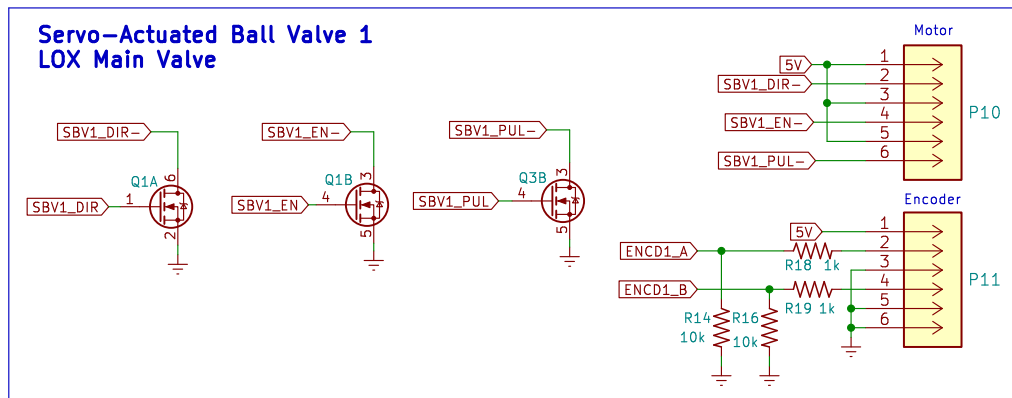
Servo-Actuated Ball Valve 1
LOX Main Valve

SBV1_DIR-
Q1A
6
SBV1_DIR
1
2

SBV1_EN-
Q1B
3
SBV1_EN
4
5

SBV1_PUL-
Q3B
3
SBV1_PUL
4
5

Motor
5V
1
SBV1_DIR-
2
3
4
SBV1_EN-
5
6
SBV1_PUL-
P10

Encoder
5V
1
ENCD1_A
2
R18 1k
3
ENCD1_B
4
R19 1k
5
6
R14
10k
R16
10k
P11